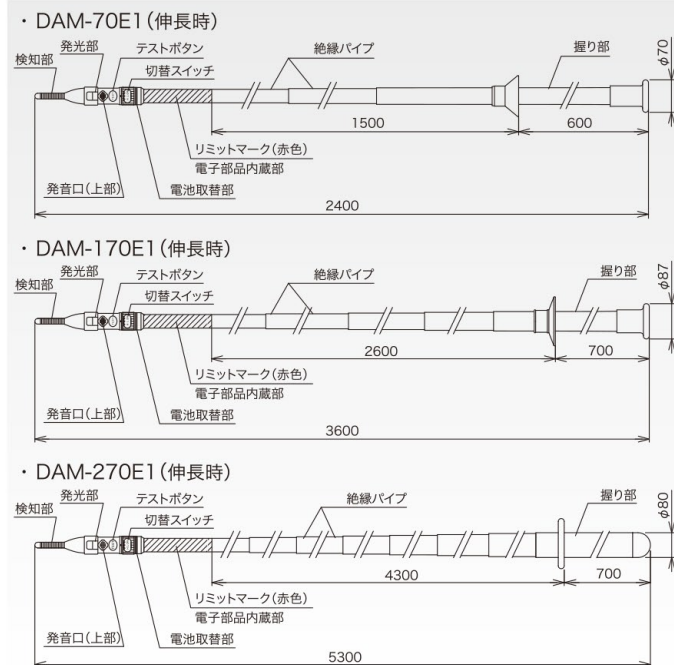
・DAM-70E1（伸長時）

発光部
検知部
テストボタン
切替スイッチ
絶縁パイプ
握り部
φ70
1500
600
リミットマーク（赤色）
電子部品内蔵部
発音口（上部）
電池取替部
2400

・DAM-170E1（伸長時）

発光部
検知部
テストボタン
切替スイッチ
絶縁パイプ
握り部
φ87
2600
700
リミットマーク（赤色）
電子部品内蔵部
発音口（上部）
電池取替部
3600

・DAM-270E1（伸長時）

発光部
検知部
テストボタン
切替スイッチ
絶縁パイプ
握り部
φ80
4300
700
リミットマーク（赤色）
電子部品内蔵部
発音口（上部）
電池取替部
5300